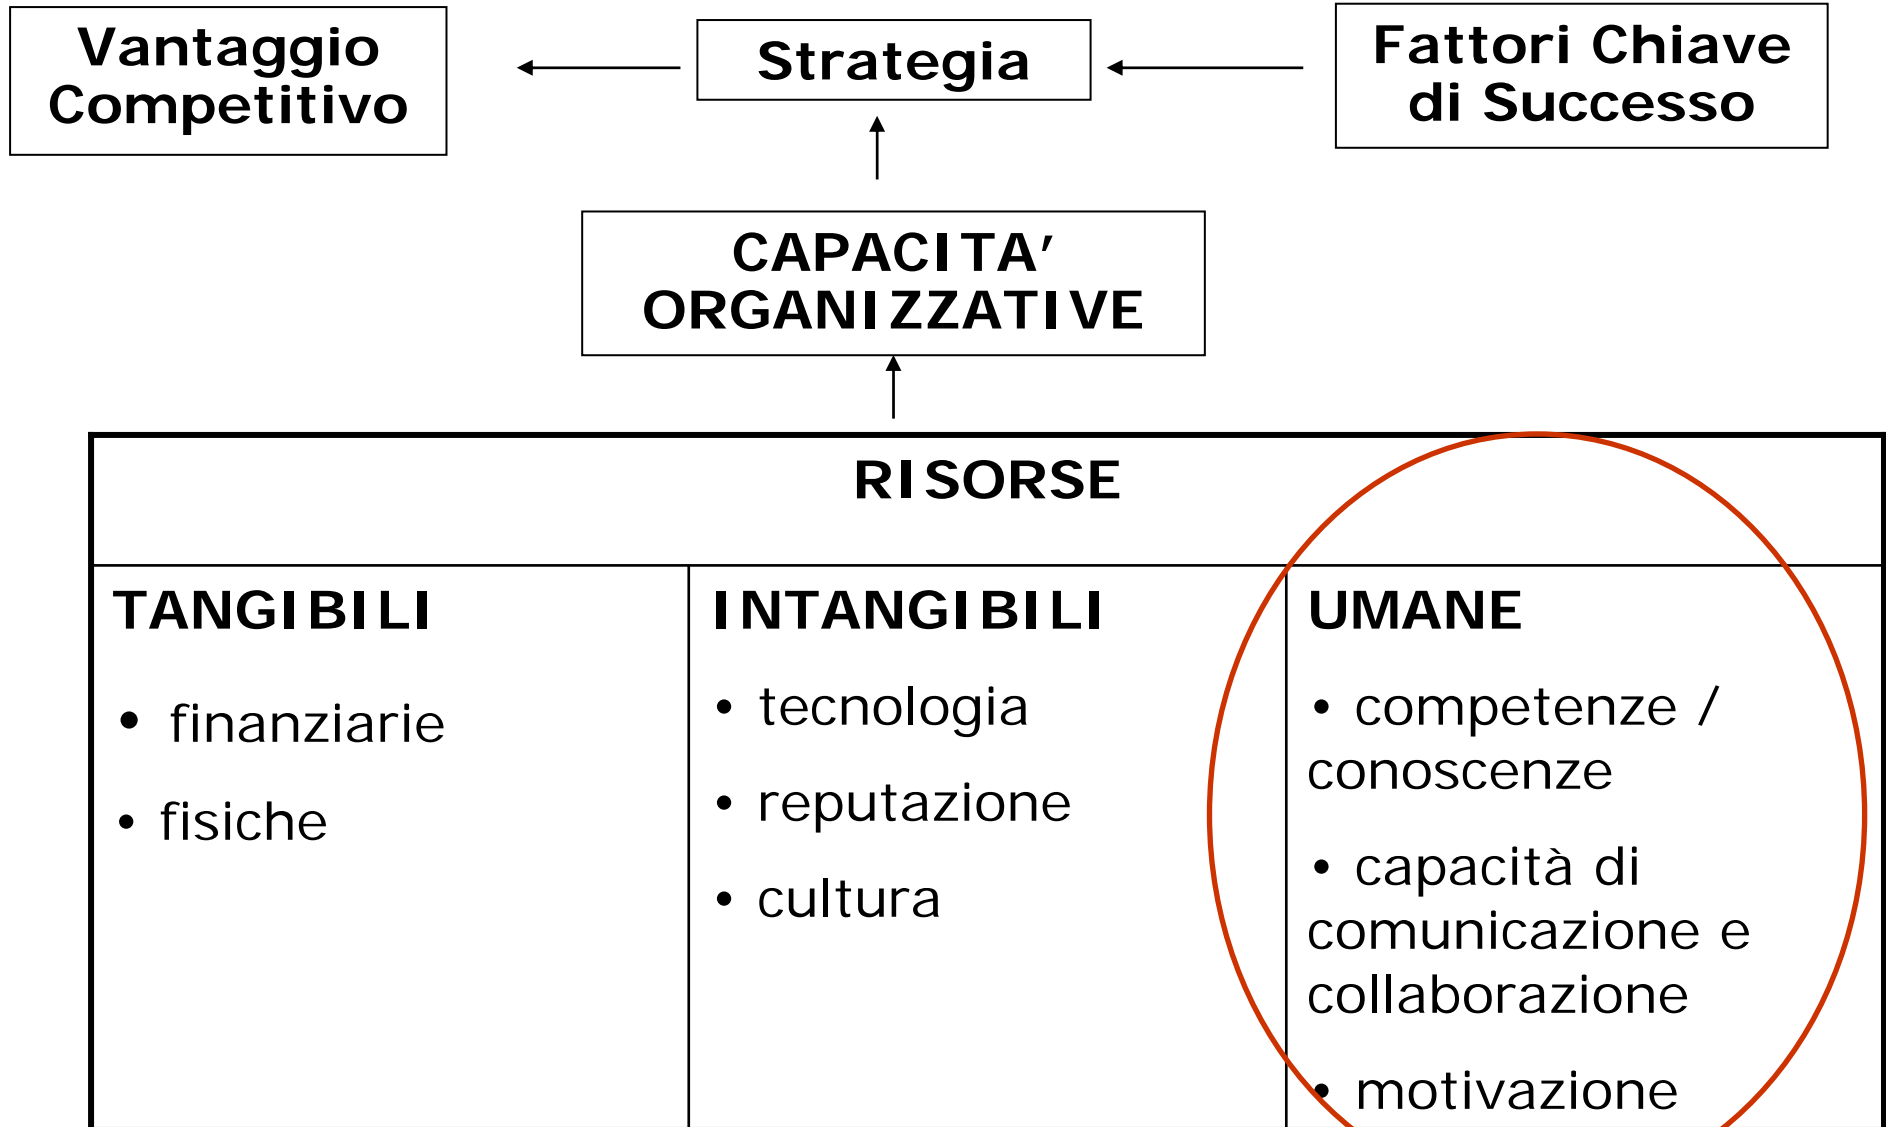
Vantaggio Competitivo

Strategia

Fattori Chiave di Successo

CAPACITA' ORGANIZZATIVE

RISORSE

| TANGIBILI | INTANGIBILI | UMANE |
|---|---|---|
| • finanziarie<br>• fisiche | • tecnologia<br>• reputazione<br>• cultura | • competenze / conoscenze<br>• capacità di comunicazione e collaborazione<br>• motivazione |